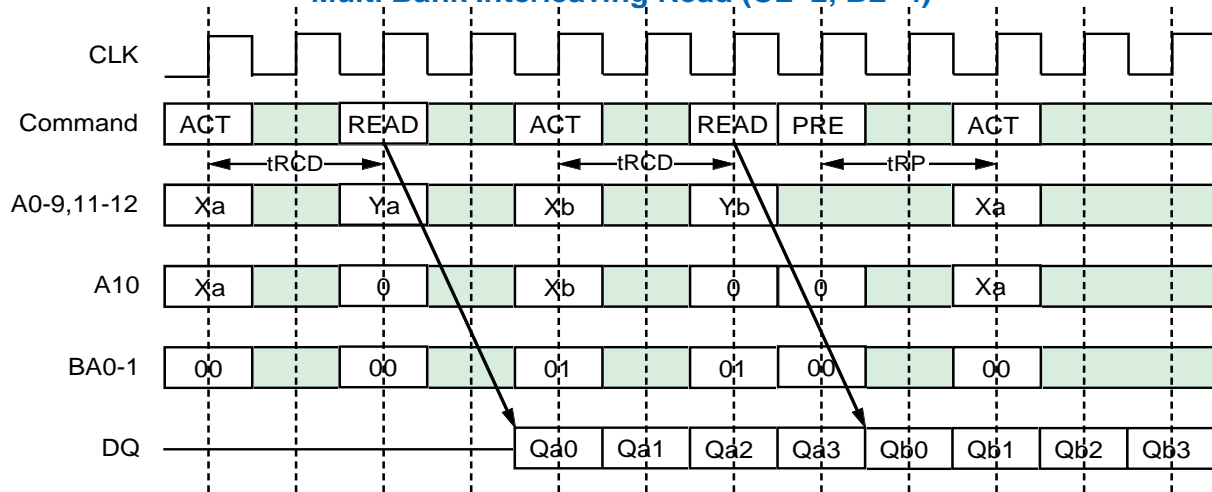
Multi Bank Interleaving Read (CL=2, BL=4)

CLK

Command | ACT | READ | ACT | READ | PRE | ACT

tRCD tRCD tRP

A0-9,11-12 | Xa | Ya | Xb | Yb | Xa

A10 | Xa | 0 | Xb | 0 | 0 | Xa

BA0-1 | 00 | 00 | 01 | 01 | 00 | 00

DQ | Qa0 | Qa1 | Qa2 | Qa3 | Qb0 | Qb1 | Qb2 | Qb3